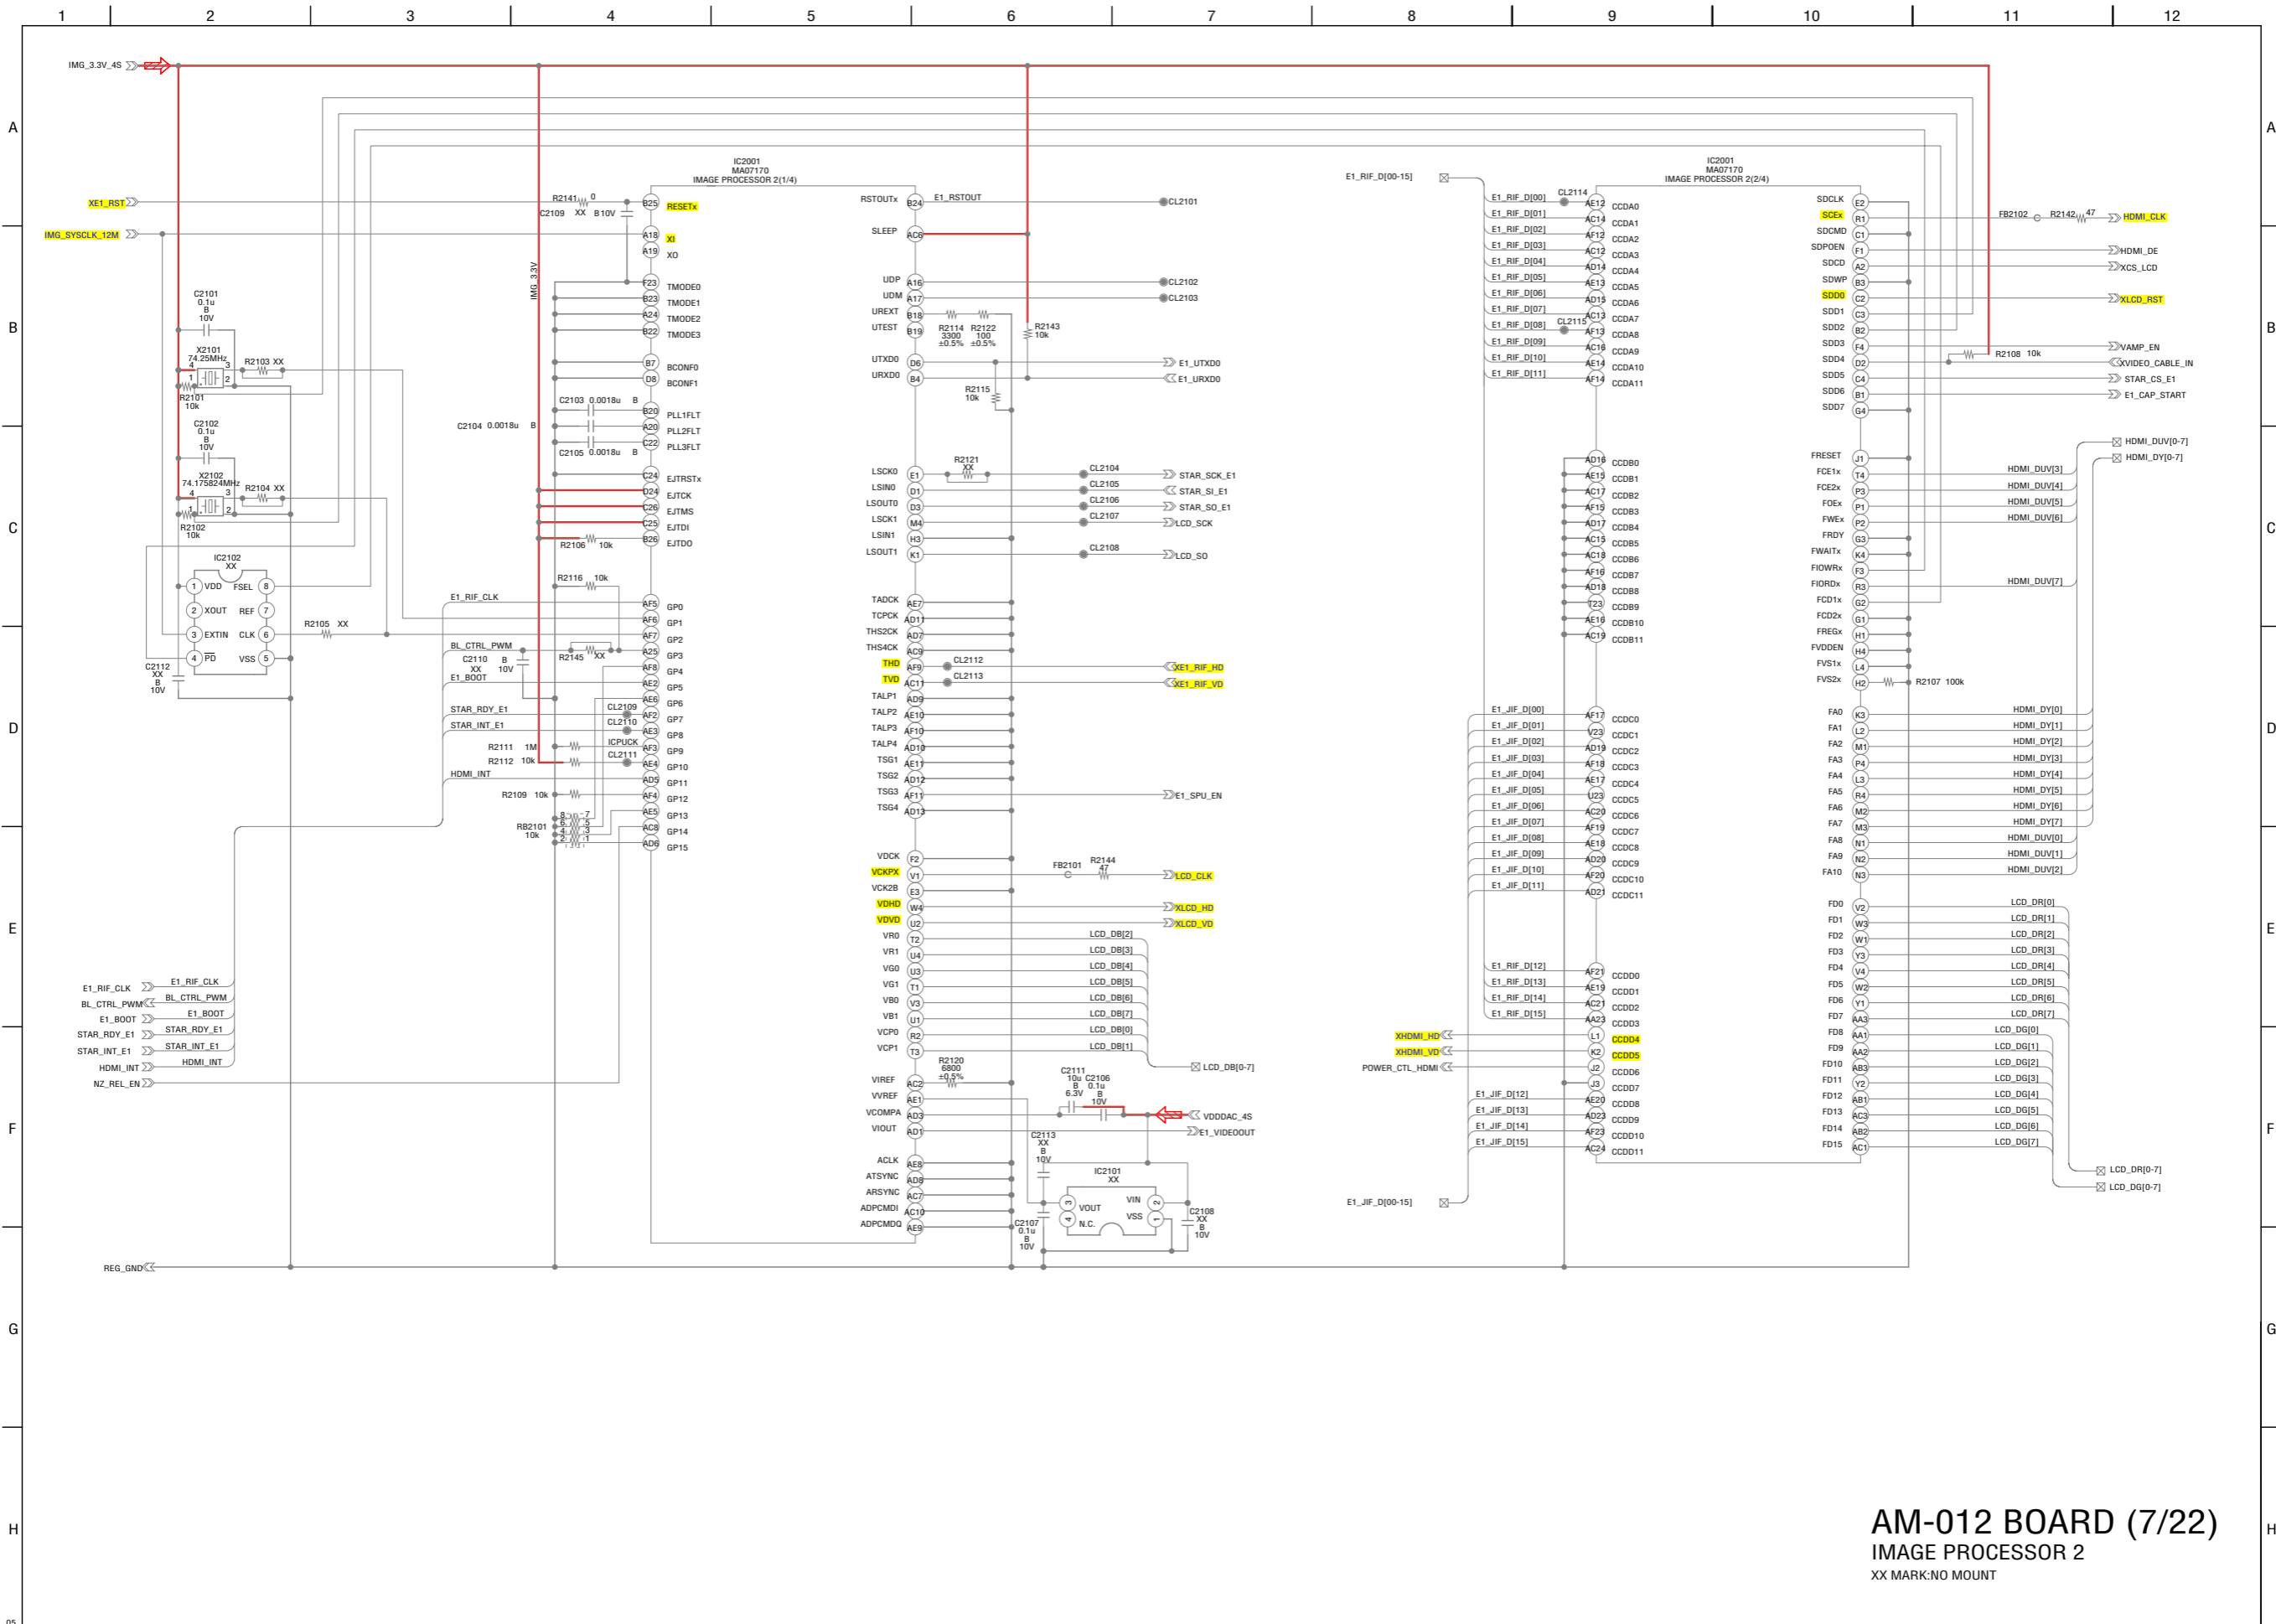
1 2 3 4 5 6 7 8 9 10 11 12

A B C D E F G H

IMG_3.3V_4S

XE1_RST
IMG_SYSCLK_12M

C2101 0.1u B 10V
X2101 74.25MHz
R2103 XX
R2101 10k
C2102 0.1u B 10V
X2102 74.175824MHz
R2104 XX
R2102 10k

IC2102 XX
1 VDD FSEL 8
2 XOUT REF 7
3 EXTIN CLK 6
4 PD VSS 5
C2112 XX B 10V
R2105 XX

E1_RIF_CLK
BL_CTRL_PWM
E1_BOOT
STAR_RDY_E1
STAR_INT_E1
HDMI_INT
NZ_REL_EN
REG_GND

IC2001
MA07170
IMAGE PROCESSOR 2(1/4)

R2141 0
C2109 XX B 10V
IMG_3.3V
B25 RESETx
A18 XI
A19 XO
F23 TMODE0
B23 TMODE1
A24 TMODE2
B22 TMODE3
B7 BCONF0
D8 BCONF1
C2103 0.0018u B
C2104 0.0018u B
C2105 0.0018u B
B20 PLL1FLT
A20 PLL2FLT
C22 PLL3FLT
C24 EJTRSTx
D24 EJTCK
C26 EJTMS
C25 EJTDI
B26 EJTDO
R2106 10k
R2116 10k
E1_RIF_CLK
AF5 GP0
AF6 GP1
AF7 GP2
A25 GP3
AF8 GP4
AE2 GP5
AE6 GP6
AF2 GP7
AE3 GP8
AF3 GP9
AE4 GP10
AD5 GP11
AF4 GP12
AE5 GP13
AC8 GP14
AD6 GP15
BL_CTRL_PWM
C2110 XX B 10V
R2145 XX
E1_BOOT
STAR_RDY_E1
STAR_INT_E1
CL2109
CL2110
ICPUCK
CL2111
R2111 1M
R2112 10k
HDMI_INT
R2109 10k
RB2101 10k

RSTOUTx B24 E1_RSTOUT CL2101
SLEEP AC6
UDP A16 CL2102
UDM A17 CL2103
UREXT B18
UTEST B19
R2114 3300 ±0.5%
R2122 100 ±0.5%
R2143 10k
UTXD0 D6 E1_UTXD0
URXD0 B4 E1_URXD0
R2115 10k
R2121 XX
LSCK0 E1 CL2104 STAR_SCK_E1
LSIN0 D1 CL2105 STAR_SI_E1
LSOUT0 D3 CL2106 STAR_SO_E1
LSCK1 M4 CL2107 LCD_SCK
LSIN1 H3
LSOUT1 K1 CL2108 LCD_SO
TADCK AE7
TCPCK AD11
THS2CK AD7
THS4CK AC9
THD AF9 CL2112 XE1_RIF_HD
TVD AC11 CL2113 XE1_RIF_VD
TALP1 AD9
TALP2 AE10
TALP3 AF10
TALP4 AD10
TSG1 AE11
TSG2 AD12
TSG3 AF11 E1_SPU_EN
TSG4 AD13
VDCK F2
VCKPX V1 FB2101 R2144 47 LCD_CLK
VCK2B E3
VDHD W4 XLCD_HD
VDVD U2 XLCD_VD
VR0 T2 LCD_DB[2]
VR1 U4 LCD_DB[3]
VG0 U3 LCD_DB[4]
VG1 T1 LCD_DB[5]
VB0 V3 LCD_DB[6]
VB1 U1 LCD_DB[7]
VCP0 R2 LCD_DB[0]
VCP1 T3 LCD_DB[1]
LCD_DB[0-7]
R2120 6800 ±0.5%
VIREF AC2
VVREF AE1
VCOMPA AD3
VIOUT AD1
C2111 10u B 6.3V
C2106 0.1u B 10V
VDDDAC_4S
E1_VIDEOOUT
C2113 XX B 10V
ACLK AE8
ATSYNC AD8
ARSYNC AC7
ADPCMDI AC10
ADPCMDQ AE9
IC2101 XX
3 VOUT VIN 2
4 N.C. VSS 1
C2107 0.1u B 10V
C2108 XX B 10V

E1_RIF_D[00-15]
IC2001
MA07170
IMAGE PROCESSOR 2(2/4)
CL2114
E1_RIF_D[00] AE12 CCDA0
E1_RIF_D[01] AC14 CCDA1
E1_RIF_D[02] AF12 CCDA2
E1_RIF_D[03] AC12 CCDA3
E1_RIF_D[04] AD14 CCDA4
E1_RIF_D[05] AE13 CCDA5
E1_RIF_D[06] AD15 CCDA6
E1_RIF_D[07] AC13 CCDA7
CL2115
E1_RIF_D[08] AF13 CCDA8
E1_RIF_D[09] AC16 CCDA9
E1_RIF_D[10] AE14 CCDA10
E1_RIF_D[11] AF14 CCDA11
AD16 CCDB0
AE15 CCDB1
AF17 CCDB2
AF15 CCDB3
AD17 CCDB4
AC15 CCDB5
AC18 CCDB6
AF16 CCDB7
AD18 CCDB8
T23 CCDB9
AE16 CCDB10
AC19 CCDB11
E1_JIF_D[00] AF17 CCDC0
E1_JIF_D[01] V23 CCDC1
E1_JIF_D[02] AD19 CCDC2
E1_JIF_D[03] AF18 CCDC3
E1_JIF_D[04] AE17 CCDC4
E1_JIF_D[05] U23 CCDC5
E1_JIF_D[06] AC20 CCDC6
E1_JIF_D[07] AF19 CCDC7
E1_JIF_D[08] AE18 CCDC8
E1_JIF_D[09] AD20 CCDC9
E1_JIF_D[10] AF20 CCDC10
E1_JIF_D[11] AD21 CCDC11
E1_RIF_D[12] AF21 CCDD0
E1_RIF_D[13] AE19 CCDD1
E1_RIF_D[14] AC21 CCDD2
E1_RIF_D[15] AA23 CCDD3
XHDMI_HD L1 CCDD4
XHDMI_VD K2 CCDD5
POWER_CTL_HDMI J2 CCDD6
J3 CCDD7
E1_JIF_D[12] AE20 CCDD8
E1_JIF_D[13] AD23 CCDD9
E1_JIF_D[14] AF23 CCDD10
E1_JIF_D[15] AC24 CCDD11
E1_JIF_D[00-15]

SDCLK E2
SCEx R1 FB2102 R2142 47 HDMI_CLK
SDCMD C1
SDPOEN F1 HDMI_DE
SDCD A2 XCS_LCD
SDWP B3
SDD0 C2 XLCD_RST
SDD1 C3
SDD2 B2
SDD3 F4 VAMP_EN
SDD4 D2 R2108 10k XVIDEO_CABLE_IN
SDD5 C4 STAR_CS_E1
SDD6 B1 E1_CAP_START
SDD7 G4
HDMI_DUV[0-7]
HDMI_DY[0-7]
FRESET J1
FCE1x T4 HDMI_DUV[3]
FCE2x P3 HDMI_DUV[4]
FOEx P1 HDMI_DUV[5]
FWEx P2 HDMI_DUV[6]
FRDY G3
FWAITx K4
FIOWRx F3
FIORDx R3 HDMI_DUV[7]
FCD1x G2
FCD2x G1
FREGx H1
FVDDEN H4
FVS1x L4
FVS2x H2 R2107 100k
FA0 K3 HDMI_DY[0]
FA1 L2 HDMI_DY[1]
FA2 M1 HDMI_DY[2]
FA3 P4 HDMI_DY[3]
FA4 L3 HDMI_DY[4]
FA5 R4 HDMI_DY[5]
FA6 M2 HDMI_DY[6]
FA7 M3 HDMI_DY[7]
FA8 N1 HDMI_DUV[0]
FA9 N2 HDMI_DUV[1]
FA10 N3 HDMI_DUV[2]
FD0 V2 LCD_DR[0]
FD1 W3 LCD_DR[1]
FD2 W1 LCD_DR[2]
FD3 Y3 LCD_DR[3]
FD4 V4 LCD_DR[4]
FD5 W2 LCD_DR[5]
FD6 Y1 LCD_DR[6]
FD7 AA3 LCD_DR[7]
FD8 AA1 LCD_DG[0]
FD9 AA2 LCD_DG[1]
FD10 AB3 LCD_DG[2]
FD11 Y2 LCD_DG[3]
FD12 AB1 LCD_DG[4]
FD13 AC3 LCD_DG[5]
FD14 AB2 LCD_DG[6]
FD15 AC1 LCD_DG[7]
LCD_DR[0-7]
LCD_DG[0-7]

AM-012 BOARD (7/22)
IMAGE PROCESSOR 2
XX MARK:NO MOUNT

05